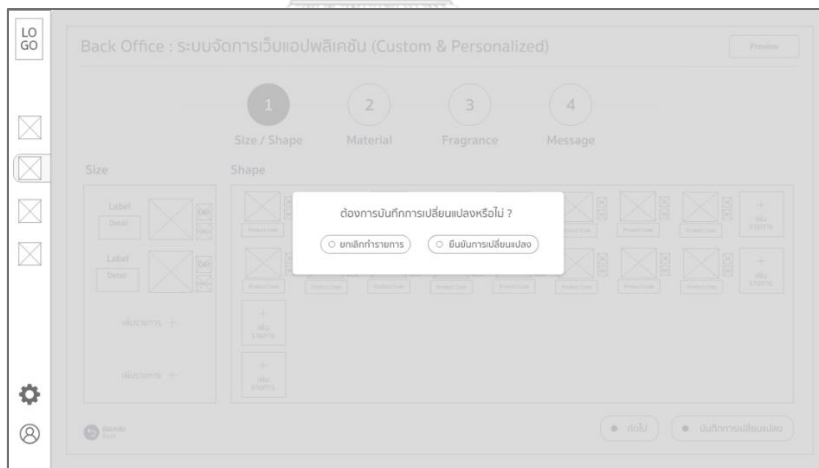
LO GO

Back Office : ระบบจัดการเว็บแอปพลิเคชัน (Custom & Personalized)

Preview

1
Size / Shape

2
Material

3
Fragrance

4
Message

Size

Shape

Label
Detail

Label
Detail

เพิ่มรายการ +

เพิ่มรายการ +

ต้องการบันทึกการเปลี่ยนแปลงหรือไม่ ?

ยกเลิกทำรายการ

ยืนยันการเปลี่ยนแปลง

ต่อไป

บันทึกการเปลี่ยนแปลง